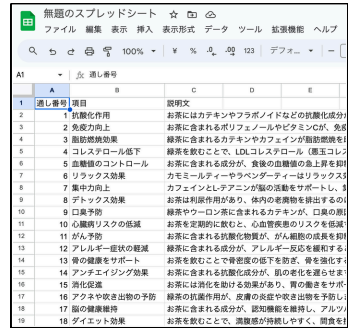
無題のスプレッドシート

ファイル 編集 表示 挿入 表示形式 データ ツール 拡張機能 ヘルプ

100% ¥ % .0 .00 123 デフォ...

A1 fx 通し番号

| | A | B | C | D | E |
|---|---|---|---|---|---|
| 1 | 通し番号 | 項目 | 説明文 | | |
| 2 | 1 | 抗酸化作用 | お茶にはカテキンやフラボノイドなどの抗酸化成分が | | |
| 3 | 2 | 免疫力向上 | お茶に含まれるポリフェノールやビタミンCが、免疫 | | |
| 4 | 3 | 脂肪燃焼効果 | 緑茶に含まれるカテキンやカフェインが脂肪燃焼を | | |
| 5 | 4 | コレステロール低下 | 緑茶を飲むことで、LDLコレステロール（悪玉コレ | | |
| 6 | 5 | 血糖値のコントロール | お茶に含まれる成分が、食後の血糖値の急上昇を抑 | | |
| 7 | 6 | リラックス効果 | カモミールティーやラベンダーティーはリラックス効 | | |
| 8 | 7 | 集中力向上 | カフェインとL-テアニンが脳の活動をサポートし、集 | | |
| 9 | 8 | デトックス効果 | お茶には利尿作用があり、体内の老廃物を排出する | | |
| 10 | 9 | 口臭予防 | 緑茶やウーロン茶に含まれるカテキンが、口臭の原 | | |
| 11 | 10 | 心臓病リスクの低減 | お茶を定期的に飲むと、心血管疾患のリスクを低減 | | |
| 12 | 11 | がん予防 | お茶に含まれる抗酸化物質が、がん細胞の成長を抑 | | |
| 13 | 12 | アレルギー症状の軽減 | 緑茶に含まれる成分が、アレルギー反応を緩和する | | |
| 14 | 13 | 骨の健康をサポート | お茶を飲むことで骨密度の低下を防ぎ、骨を強化す | | |
| 15 | 14 | アンチエイジング効果 | お茶に含まれる抗酸化成分が、肌の老化を遅らせて | | |
| 16 | 15 | 消化促進 | お茶には消化を助ける効果があり、胃の働きをサポ | | |
| 17 | 16 | アクネや吹き出物の予防 | 緑茶の抗菌作用が、皮膚の炎症や吹き出物を予防し | | |
| 18 | 17 | 脳の健康維持 | お茶に含まれる成分が、認知機能を維持し、アルツハ | | |
| 19 | 18 | ダイエット効果 | お茶を飲むことで、満腹感が持続しやすく、間食を | | |